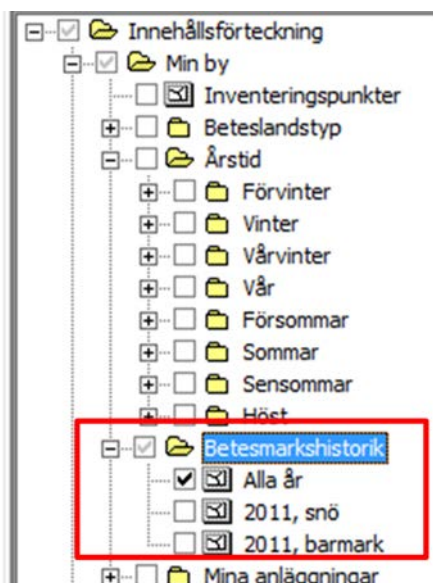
Innehållsförteckning
Min by
Inventeringspunkter
Beteslandstyp
Årstid
Förvinter
Vinter
Vårvinter
Vår
Försommar
Sommar
Sensommar
Höst
Betesmarkshistorik
Alla år
2011, snö
2011, barmark
Mina anläggningar